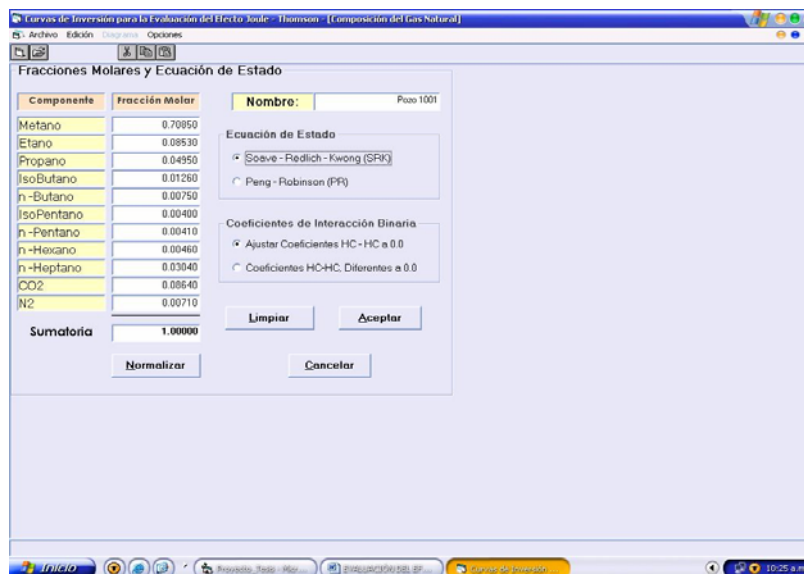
Curvas de Inversión para la Evaluación del Efecto Joule - Thomson - [Composición del Gas Natural]

Archivo Edición Diagrama Opciones

Fracciones Molares y Ecuación de Estado

| Componente | Fracción Molar |
|---|---|
| Metano | 0.70850 |
| Etano | 0.08530 |
| Propano | 0.04950 |
| IsoButano | 0.01260 |
| n -Butano | 0.00750 |
| IsoPentano | 0.00400 |
| n -Pentano | 0.00410 |
| n -Hexano | 0.00460 |
| n -Heptano | 0.03040 |
| CO2 | 0.08640 |
| N2 | 0.00710 |

Sumatoria 1.00000

Normalizar

Nombre: Pozo 1001

Ecuación de Estado

Soave - Redlich - Kwong (SRK)

Peng - Robinson (PR)

Coeficientes de Interacción Binaria

Ajustar Coeficientes HC - HC a 0.0

Coeficientes HC-HC, Diferentes a 0.0

Limpiar

Aceptar

Cancelar

Inicio

Proyecto_Tesis - Mic...

EVALUACIÓN DEL EF...

Curvas de Inversión ...

10:25 a.m.